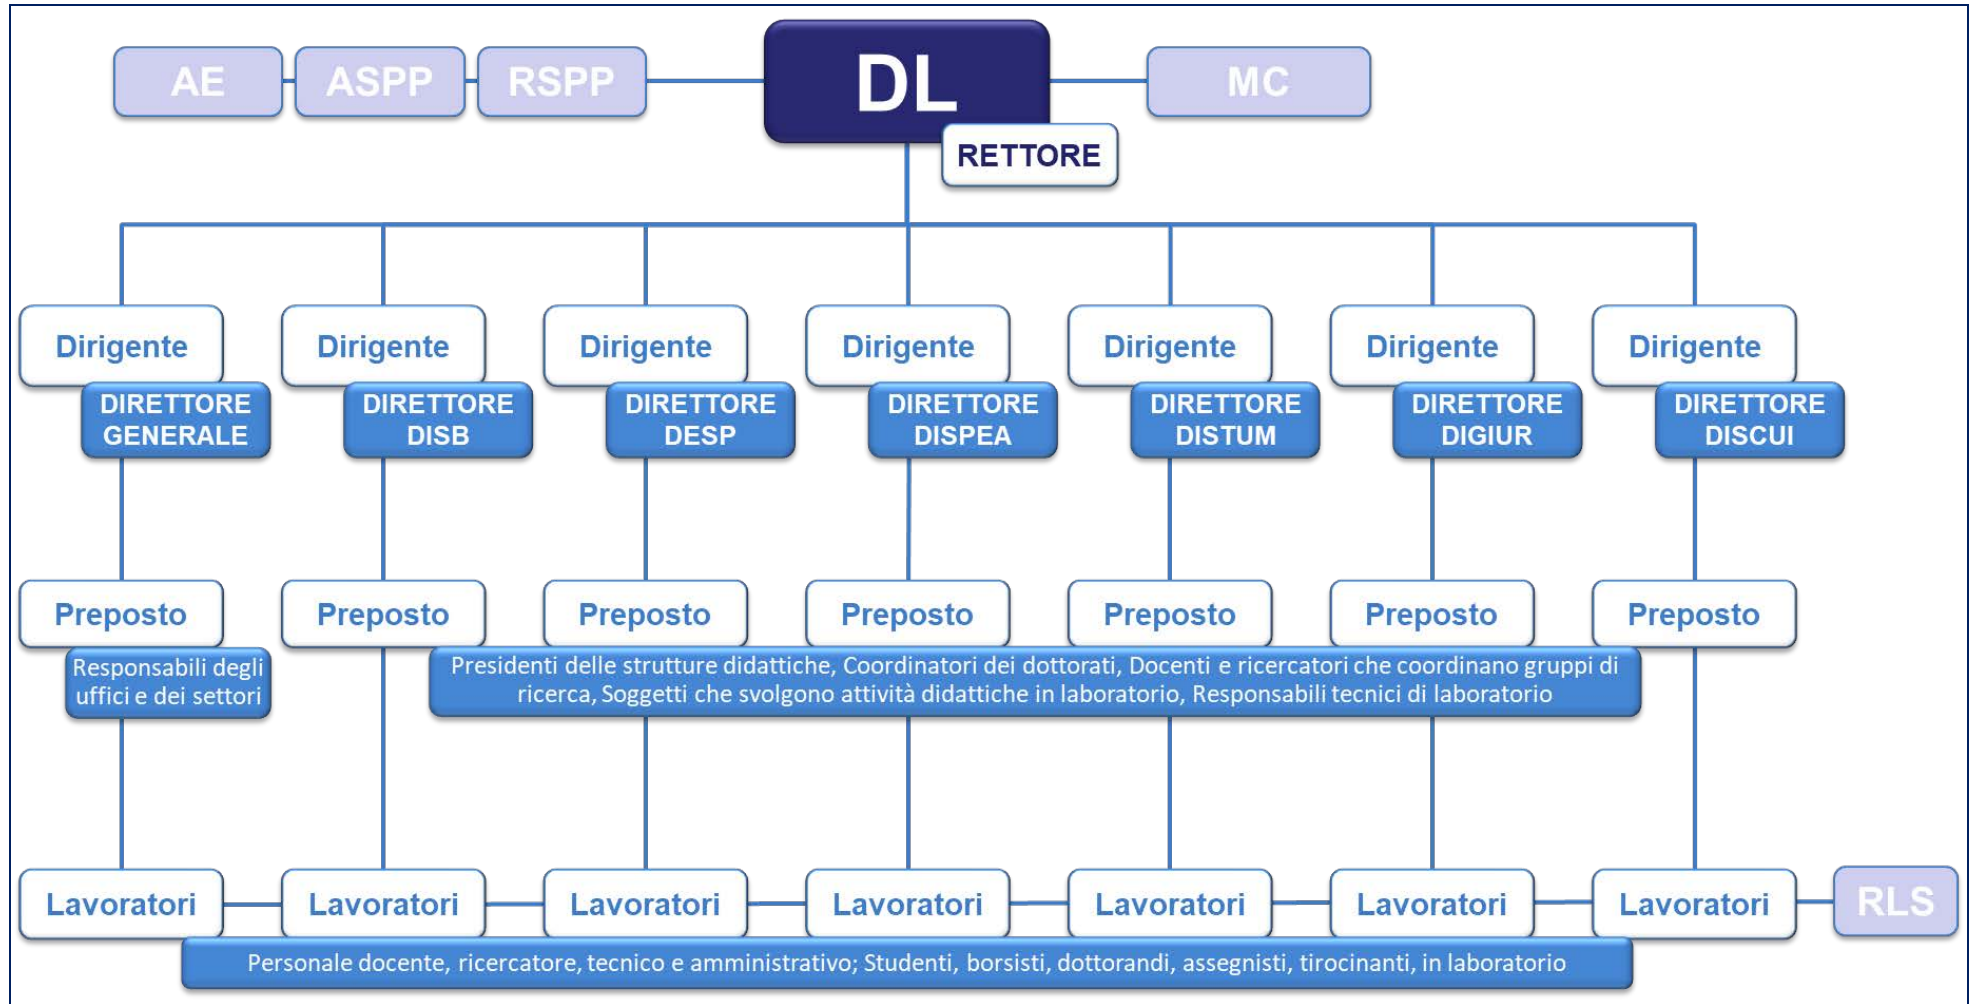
AE ASPP RSPP

DL

RETTORE

MC

Dirigente
DIRETTORE GENERALE

Dirigente
DIRETTORE DISB

Dirigente
DIRETTORE DESP

Dirigente
DIRETTORE DISPEA

Dirigente
DIRETTORE DISTUM

Dirigente
DIRETTORE DIGIUR

Dirigente
DIRETTORE DISCUI

Preposto
Responsabili degli uffici e dei settori

Preposto

Preposto

Preposto

Preposto

Preposto

Preposto

Presidenti delle strutture didattiche, Coordinatori dei dottorati, Docenti e ricercatori che coordinano gruppi di ricerca, Soggetti che svolgono attività didattiche in laboratorio, Responsabili tecnici di laboratorio

Lavoratori

Lavoratori

Lavoratori

Lavoratori

Lavoratori

Lavoratori

Lavoratori

RLS

Personale docente, ricercatore, tecnico e amministrativo; Studenti, borsisti, dottorandi, assegnisti, tirocinanti, in laboratorio